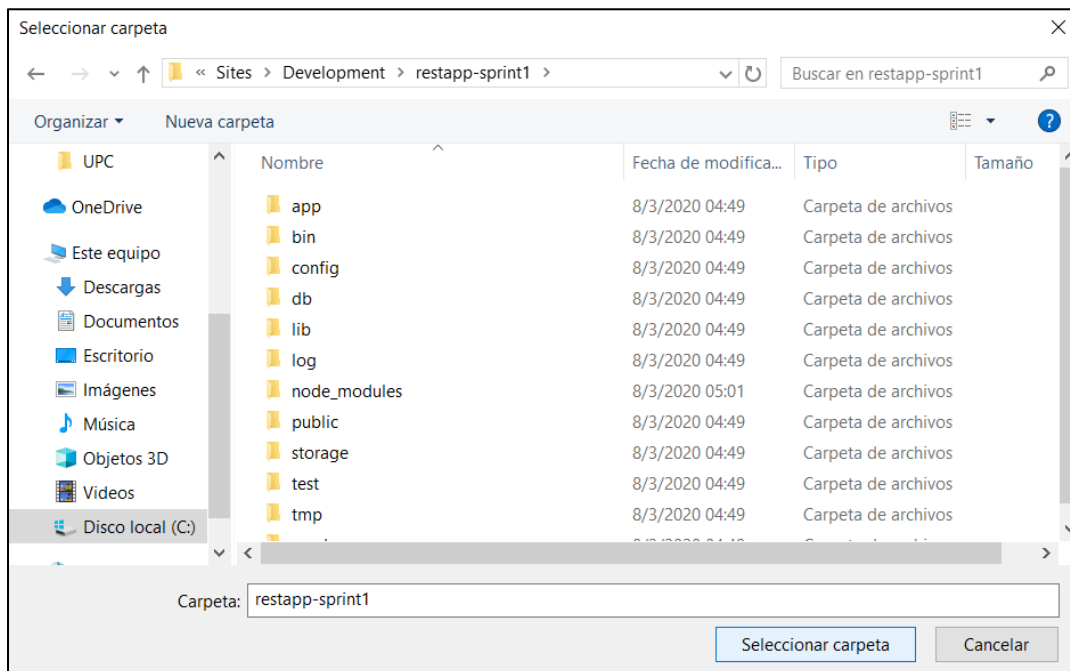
Seleccionar carpeta

« Sites > Development > restapp-sprint1 >

Buscar en restapp-sprint1

Organizar ▾ Nueva carpeta

UPC
OneDrive
Este equipo
Descargas
Documentos
Escritorio
Imágenes
Música
Objetos 3D
Videos
Disco local (C:)

| Nombre | Fecha de modifica... | Tipo | Tamaño |
|---|---|---|---|
| app | 8/3/2020 04:49 | Carpeta de archivos | |
| bin | 8/3/2020 04:49 | Carpeta de archivos | |
| config | 8/3/2020 04:49 | Carpeta de archivos | |
| db | 8/3/2020 04:49 | Carpeta de archivos | |
| lib | 8/3/2020 04:49 | Carpeta de archivos | |
| log | 8/3/2020 04:49 | Carpeta de archivos | |
| node_modules | 8/3/2020 05:01 | Carpeta de archivos | |
| public | 8/3/2020 04:49 | Carpeta de archivos | |
| storage | 8/3/2020 04:49 | Carpeta de archivos | |
| test | 8/3/2020 04:49 | Carpeta de archivos | |
| tmp | 8/3/2020 04:49 | Carpeta de archivos | |

Carpeta: restapp-sprint1

Seleccionar carpeta Cancelar